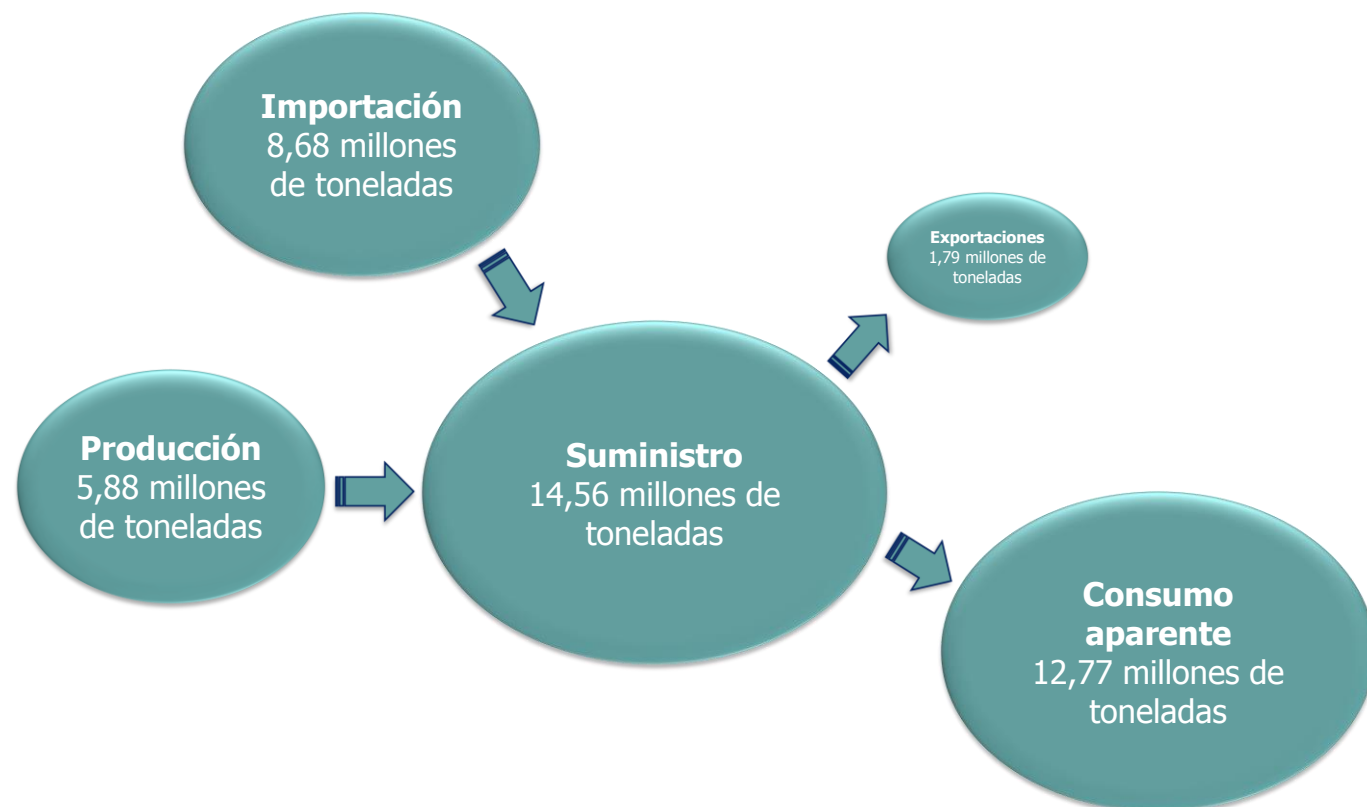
Importación
8,68 millones de toneladas

Exportaciones
1,79 millones de toneladas

Producción
5,88 millones de toneladas

Suministro
14,56 millones de toneladas

Consumo aparente
12,77 millones de toneladas